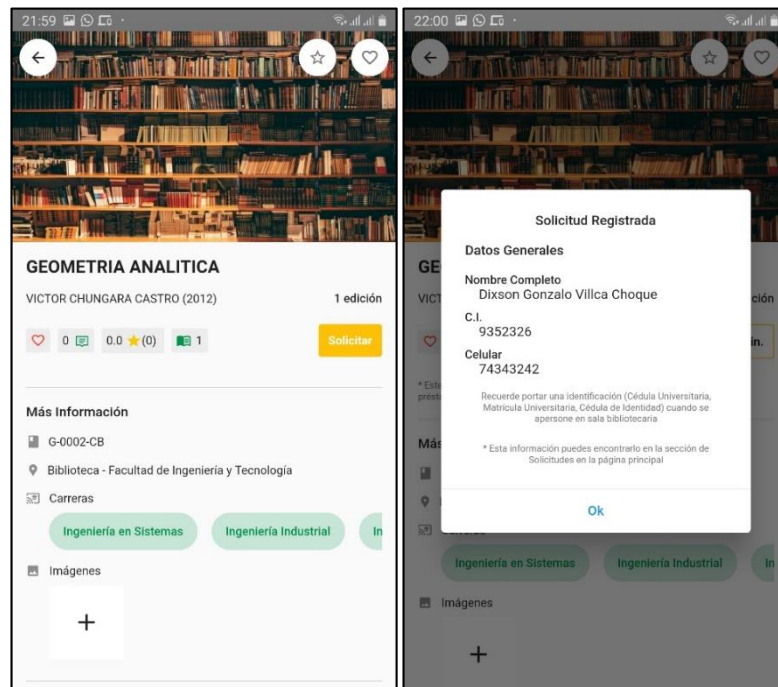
21:59

GEOMETRIA ANALITICA

VICTOR CHUNGARA CASTRO (2012)

1 edición

0 0.0 (0) 1

Solicitar

Más Información

G-0002-CB

Biblioteca - Facultad de Ingeniería y Tecnología

Carreras

Ingeniería en Sistemas

Ingeniería Industrial

In

Imágenes

+

22:00

GE

VICT

ición

in.

* Este
présta

Más

Solicitud Registrada

Datos Generales

Nombre Completo
Dixson Gonzalo Villca Choque

C.I.
9352326

Celular
74343242

Recuerde portar una identificación (Cédula Universitaria, Matrícula Universitaria, Cédula de Identidad) cuando se apersone en sala bibliotecaria

* Esta información puedes encontrarlo en la sección de Solicitudes en la página principal

Ok

Ingeniería en Sistemas

Ingeniería Industrial

In

Imágenes

+